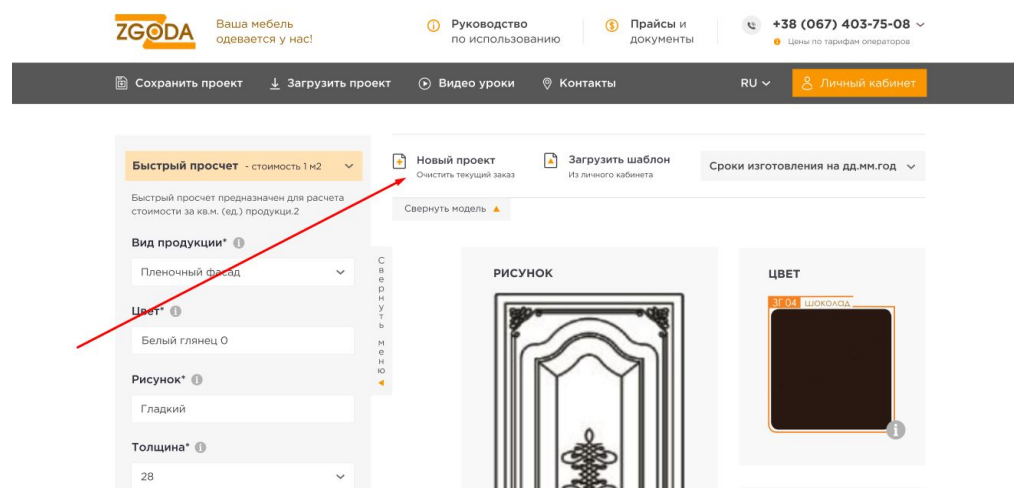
ZGODA Ваша мебель одевается у нас!

Руководство по использованию

Прайсы и документы

+38 (067) 403-75-08
Цены по тарифам операторов

Сохранить проект
Загрузить проект
Видео уроки
Контакты
RU
Личный кабинет

Быстрый просчет - стоимость 1 м2

Быстрый просчет предназначен для расчета стоимости за кв.м. (ед.) продукци.2

Вид продукции*
Пленочный фасад

Цвет*
Белый глянец 0

Рисунок*
Гладкий

Толщина*
28

Свернуть меню

Новый проект
Очистить текущий заказ

Загрузить шаблон
Из личного кабинета

Сроки изготовления на дд.мм.год

Свернуть модель

РИСУНОК

ЦВЕТ

ЗГ 04 ШОКОЛАД